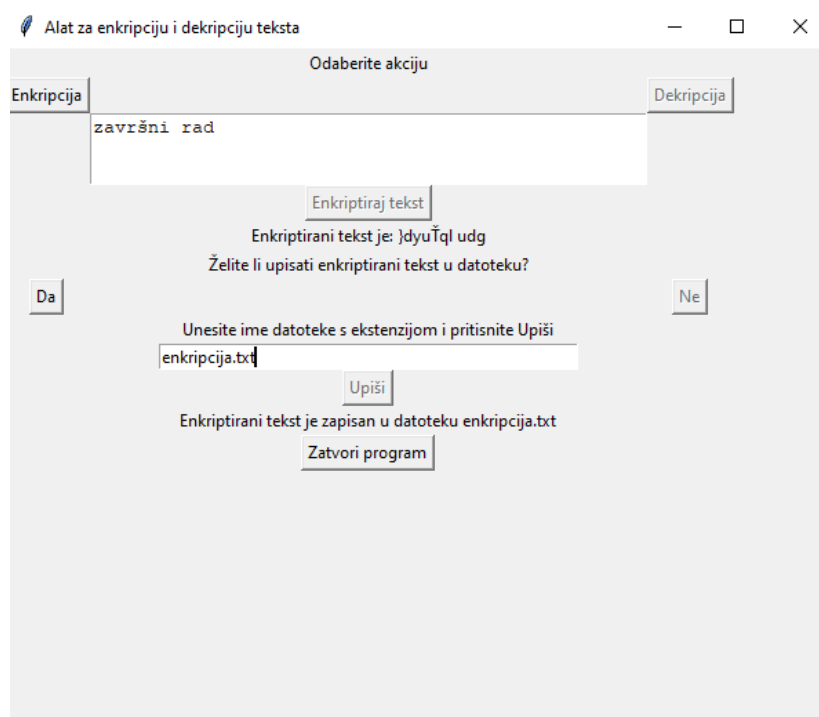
Alat za enkripciju i dekripciju teksta

Odaberite akciju

Enkripcija

Dekripcija

završni rad

Enkriptiraj tekst

Enkriptirani tekst je: }dyuŤql udg

Želite li upisati enkriptirani tekst u datoteku?

Da

Ne

Unesite ime datoteke s ekstenzijom i pritisnite Upiši

enkripcija.txt

Upiši

Enkriptirani tekst je zapisan u datoteku enkripcija.txt

Zatvori program